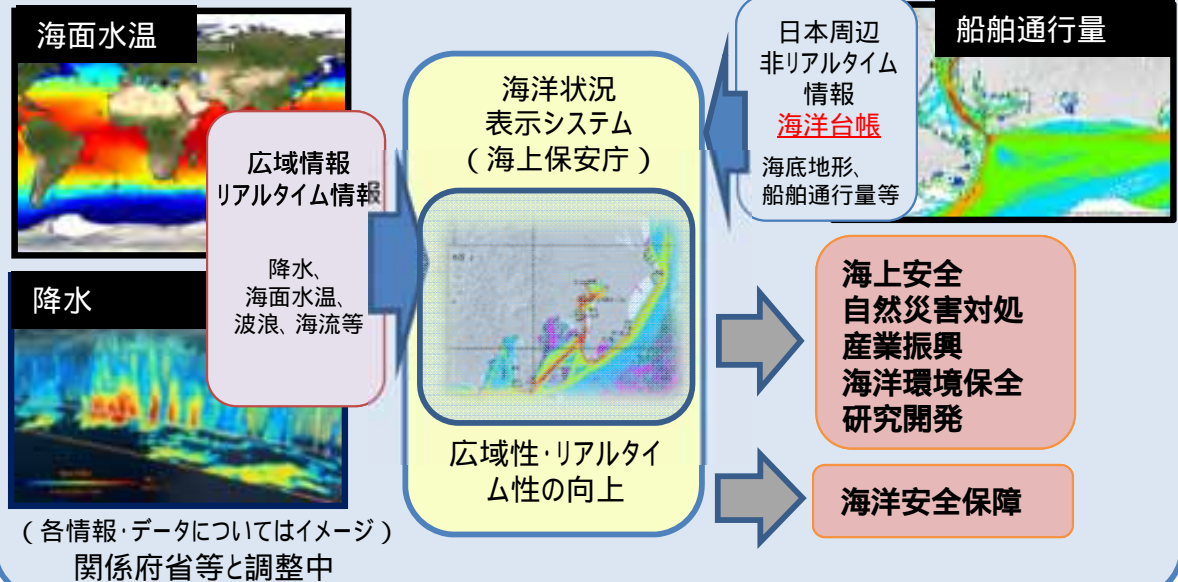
海面水温

降水

広域情報
リアルタイム情報

降水、
海面水温、
波浪、海流等

海洋状況
表示システム
（海上保安庁）

広域性・リアルタイム性の向上

日本周辺
非リアルタイム
情報
海洋台帳

海底地形、
船舶通行量等

船舶通行量

海上安全
自然災害対処
産業振興
海洋環境保全
研究開発

海洋安全保障

（各情報・データについてはイメージ）
関係府省等と調整中